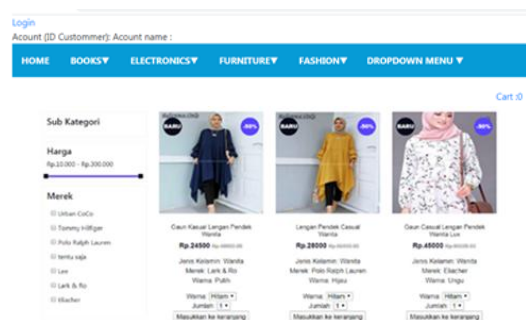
Login
Acount (ID Custommer): Acount name :

HOME BOOKS▼ ELECTRONICS▼ FURNITURE▼ FASHION▼ DROPDOWN MENU ▼

Cart :0

Sub Kategori

Harga
Rp.10.000 - Rp.200.000

Merek
Urban CoCo
Tommy Hilfiger
Polo Ralph Lauren
tentu saja
Lex
Lark & Ro
Elacher

BARU -50%
Gaun Kasual Lengan Pendek Wanita
Rp.24500 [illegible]
Jenis Kelamin: Wanita
Merek: Lark & Ro
Warna: Putih
Warna: Hitam
Jumlah: 1
Masukkan ke keranjang

BARU -50%
Lengan Pendek Casual Wanita
Rp.28000 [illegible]
Jenis Kelamin: Wanita
Merek: Polo Ralph Lauren
Warna: Hijau
Warna: Hitam
Jumlah: 1
Masukkan ke keranjang

BARU -50%
Gaun Casual Lengan Pendek Wanita Lux
Rp.45000 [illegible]
Jenis Kelamin: Wanita
Merek: Elacher
Warna: Ungu
Warna: Hitam
Jumlah: 1
Masukkan ke keranjang